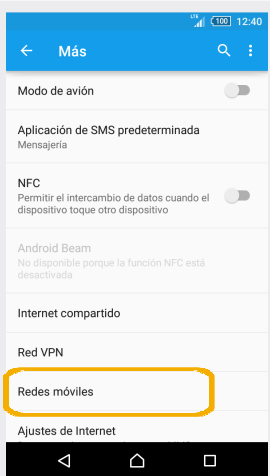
LTE 100 12:40

Más

Modo de avión

Aplicación de SMS predeterminada
Mensajería

NFC
Permitir el intercambio de datos cuando el dispositivo toque otro dispositivo

Android Beam
No disponible porque la función NFC está desactivada

Internet compartido

Red VPN

Redes móviles

Ajustes de Internet